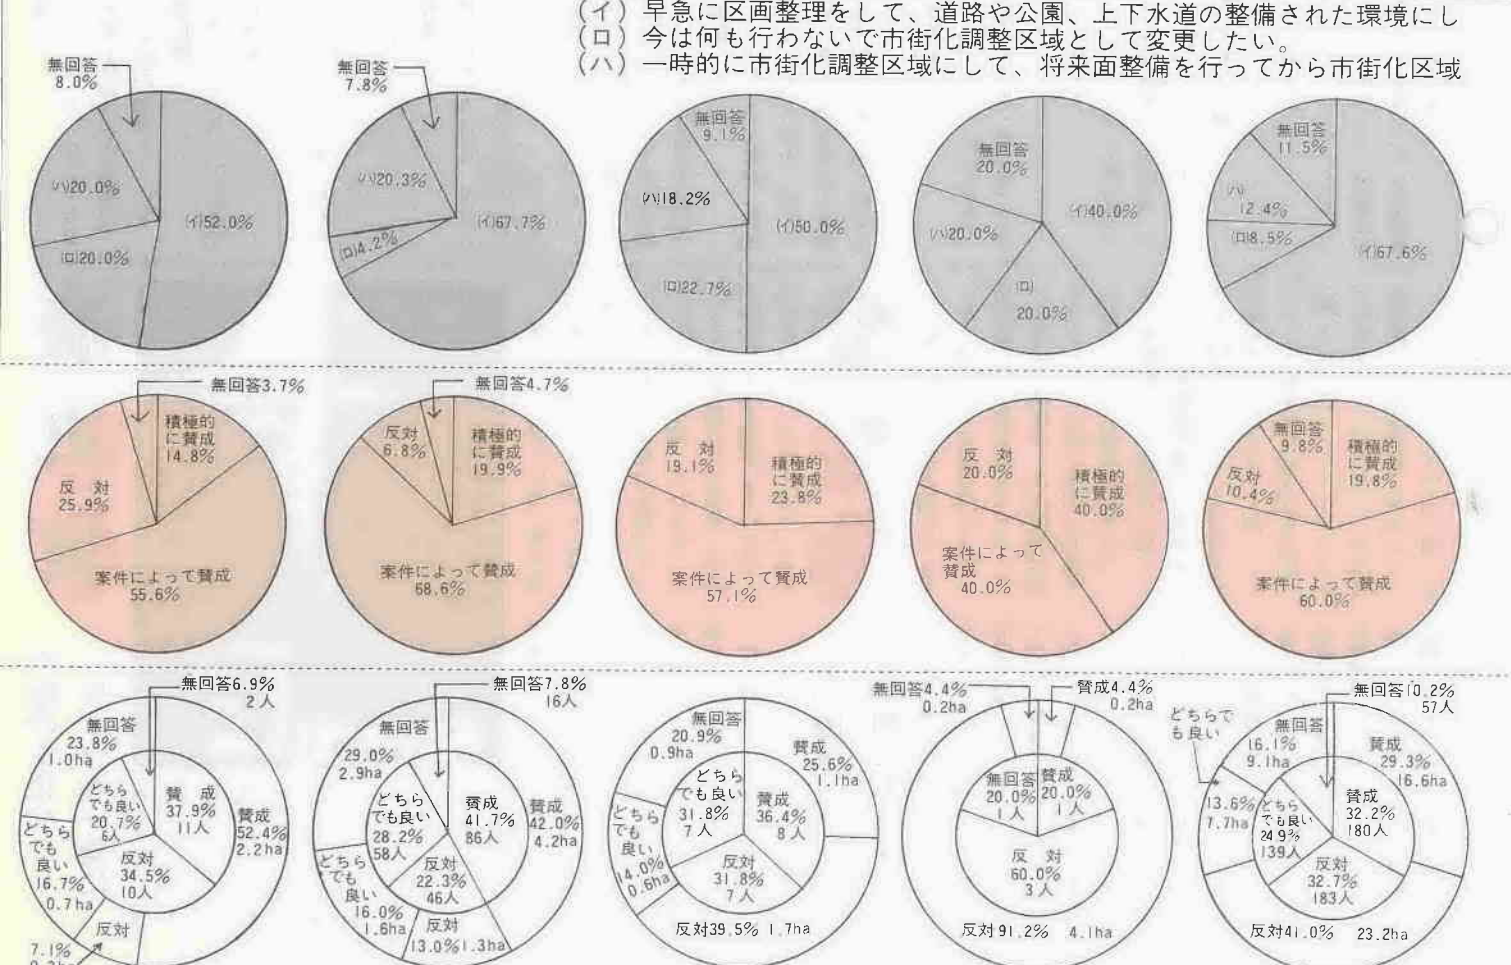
(イ) 早急に区画整理をして、道路や公園、上下水道の整備された環境にし
(ロ) 今は何も行わないで市街化調整区域として変更したい。
(ハ) 一時的に市街化調整区域にして、将来面整備を行ってから市街化区域

無回答 8.0%
(ハ)20.0%
(イ)52.0%
(ロ)20.0%

無回答 7.8%
(ハ)20.3%
(ロ)4.2%
(イ)67.7%

無回答 9.1%
(ハ)18.2%
(イ)50.0%
(ロ)22.7%

無回答 20.0%
(イ)40.0%
(ハ)20.0%
(ロ) 20.0%

無回答 11.5%
(ハ) 12.4%
(ロ)8.5%
(イ)67.6%

無回答3.7%
積極的に賛成 14.8%
反対 25.9%
案件によって賛成 55.6%

無回答4.7%
反対 6.8%
積極的に賛成 19.9%
案件によって賛成 68.6%

反対 19.1%
積極的に賛成 23.8%
案件によって賛成 57.1%

反対 20.0%
積極的に賛成 40.0%
案件によって賛成 40.0%

無回答 9.8%
積極的に賛成 19.8%
反対 10.4%
案件によって賛成 60.0%

無回答6.9% 2人
無回答 23.8% 1.0ha
どちらでも良い 20.7% 6人
賛成 37.9% 11人
賛成 52.4% 2.2ha
どちらでも良い 16.7% 0.7ha
反対 34.5% 10人
反対
7.1% 0.3ha

無回答7.8% 16人
無回答 29.0% 2.9ha
どちらでも良い 28.2% 58人
賛成 41.7% 86人
賛成 42.0% 4.2ha
どちらでも良い 16.0% 1.6ha
反対 22.3% 46人
反対 13.0% 1.3ha

無回答 20.9% 0.9ha
賛成 25.6% 1.1ha
どちらでも良い 31.8% 7人
賛成 36.4% 8人
どちらでも良い 14.0% 0.6ha
反対 31.8% 7人
反対39.5% 1.7ha

無回答4.4% 0.2ha
賛成4.4% 0.2ha
無回答 20.0% 1人
賛成 20.0% 1人
反対 60.0% 3人
反対91.2% 4.1ha

無回答10.2% 57人
どちらでも良い
無回答 16.1% 9.1ha
賛成 29.3% 16.6ha
13.6% 7.7ha
どちらでも良い 24.9% 139人
賛成 32.2% 180人
反対 32.7% 183人
反対41.0% 23.2ha